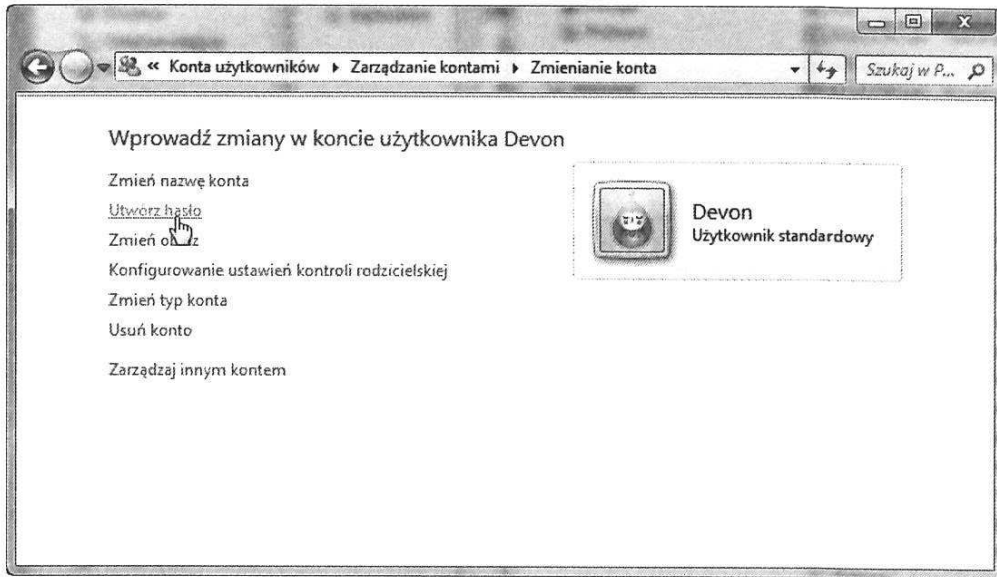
« Konta użytkowników ▸ Zarządzanie kontami ▸ Zmienianie konta

Szukaj w P...

Wprowadź zmiany w koncie użytkownika Devon

Zmień nazwę konta

Utwórz hasło

Zmień o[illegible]z

Konfigurowanie ustawień kontroli rodzicielskiej

Zmień typ konta

Usuń konto

Zarządzaj innym kontem

Devon
Użytkownik standardowy